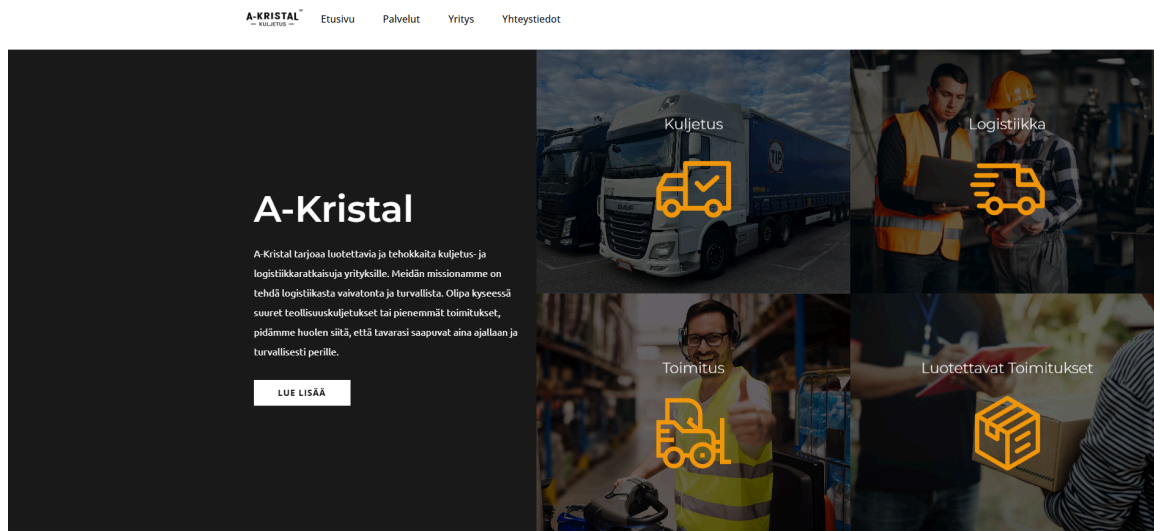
A-KRISTAL
KULJETUS

Etusivu Palvelut Yritys Yhteystiedot

A-Kristal

A-Kristal tarjoaa luotettavia ja tehokkaita kuljetus- ja logistiikkaratkaisuja yrityksille. Meidän missionamme on tehdä logistiikasta vaivatonta ja turvallista. Olipa kyseessä suuret teollisuuskuljetukset tai pienemmät toimitukset, pidämme huolen siitä, että tavarasi saapuvat aina ajallaan ja turvallisesti perille.

LUE LISÄÄ

Kuljetus

Logistiikka

Toimitus

Luotettavat Toimitukset